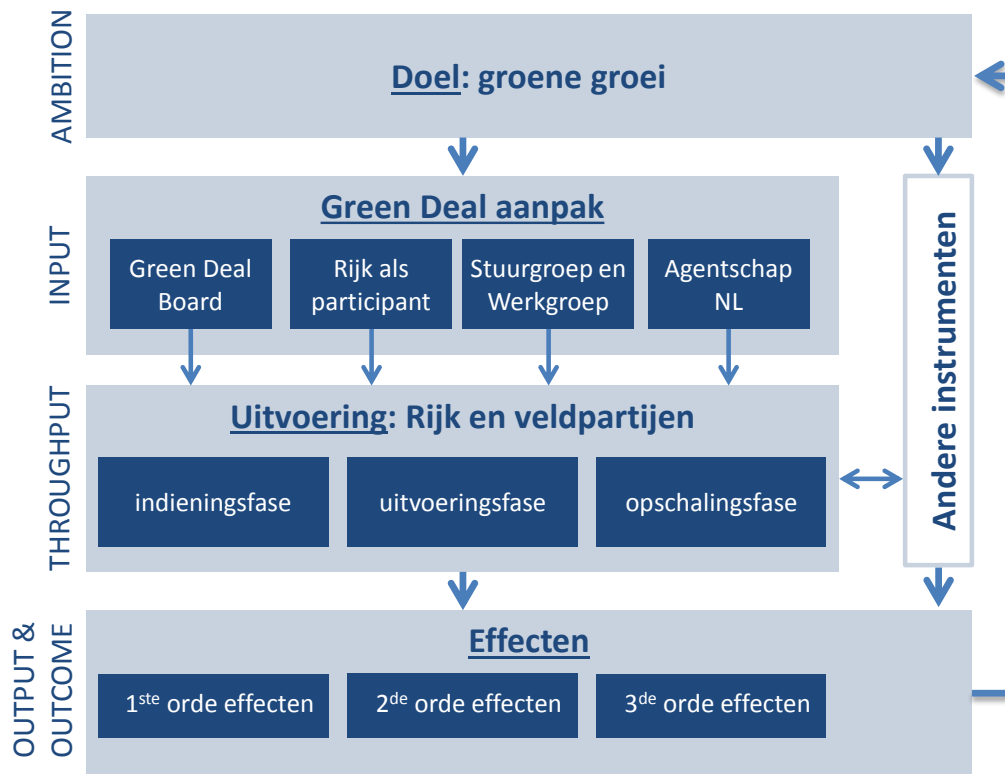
AMBITION

Doel: groene groei

INPUT

Green Deal aanpak

Green Deal Board

Rijk als participant

Stuurgroep en Werkgroep

Agentschap NL

Andere instrumenten

THROUGHPUT

Uitvoering: Rijk en veldpartijen

indieningsfase

uitvoeringsfase

opschalingsfase

OUTPUT & OUTCOME

Effecten

1$^{ste}$ orde effecten

2$^{de}$ orde effecten

3$^{de}$ orde effecten